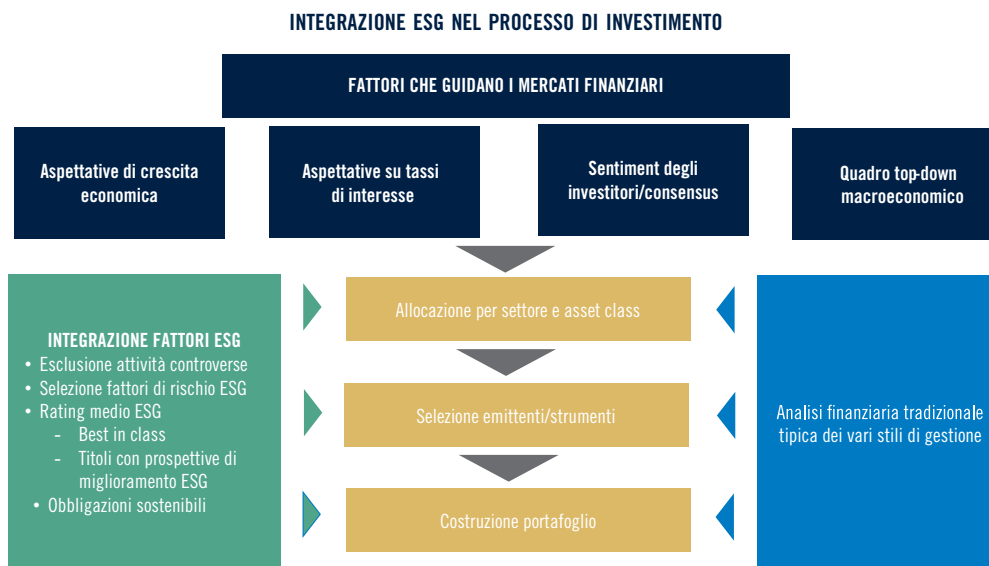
INTEGRAZIONE ESG NEL PROCESSO DI INVESTIMENTO

FATTORI CHE GUIDANO I MERCATI FINANZIARI

Aspettative di crescita economica

Aspettative su tassi di interesse

Sentiment degli investitori/consensus

Quadro top-down macroeconomico

INTEGRAZIONE FATTORI ESG
• Esclusione attività controverse
• Selezione fattori di rischio ESG
• Rating medio ESG
- Best in class
- Titoli con prospettive di miglioramento ESG
• Obbligazioni sostenibili

Allocazione per settore e asset class

Selezione emittenti/strumenti

Costruzione portafoglio

Analisi finanziaria tradizionale tipica dei vari stili di gestione